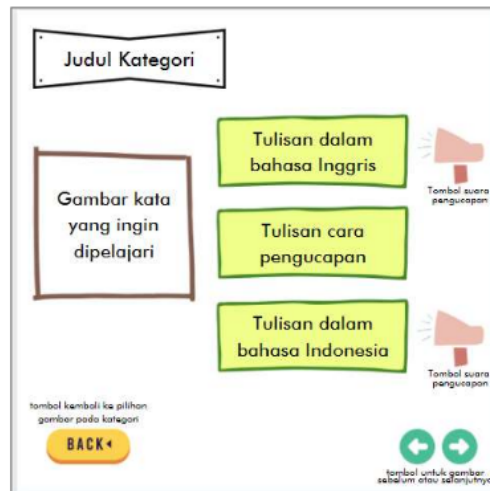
Judul Kategori

Gambar kata yang ingin dipelajari

Tulisan dalam bahasa Inggris

Tombol suara pengucapan

Tulisan cara pengucapan

Tulisan dalam bahasa Indonesia

Tombol suara pengucapan

tombol kembali ke pilihan gambar pada kategori

BACK

tombol untuk gambar sebelum atau selanjutnya